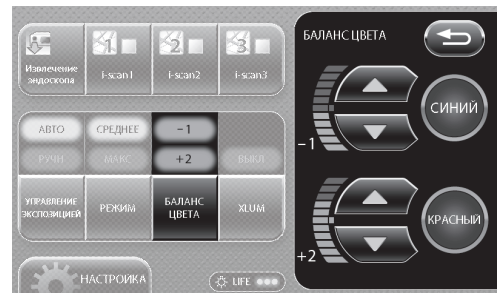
Извлечение эндоскопа

1 i-scan1

2 i-scan2

3 i-scan3

АВТО

СРЕДНЕЕ

-1

РУЧН

МАКС

+2

ВЫКЛ

УПРАВЛЕНИЕ ЭКСПОЗИЦИЕЙ

РЕЖИМ

БАЛАНС ЦВЕТА

XLUM

НАСТРОЙКА

LIFE

БАЛАНС ЦВЕТА

-1

СИНИЙ

+2

КРАСНЫЙ